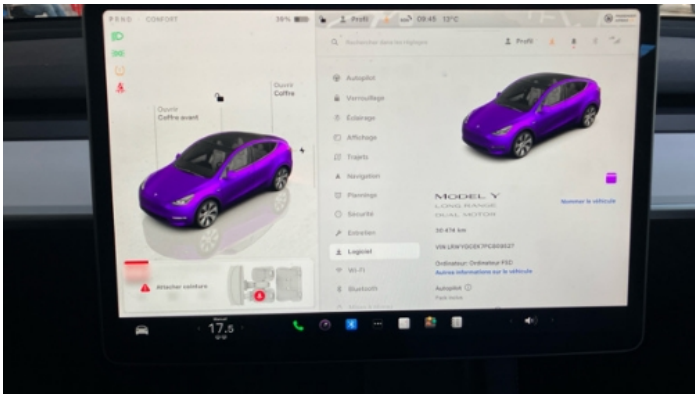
P R N D CONFORT

38%

Profil

09:45 13°C

Ouvrir Coffre avant

Ouvrir Coffre

Attacher ceinture

Rechercher dans les réglages

Profil

Autopilot

Verrouillage

Éclairage

Affichage

Trajets

Navigation

Plannings

Sécurité

Entretien

Logiciel

Wi-Fi

Bluetooth

MODEL Y
LONG RANGE
DUAL MOTOR

Nommer le véhicule

30 474 km

VIN LRWYGCEK7PC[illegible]

Ordinateur: Ordinateur FSD

Autres informations sur le véhicule

Autopilot

Pack base

17.5